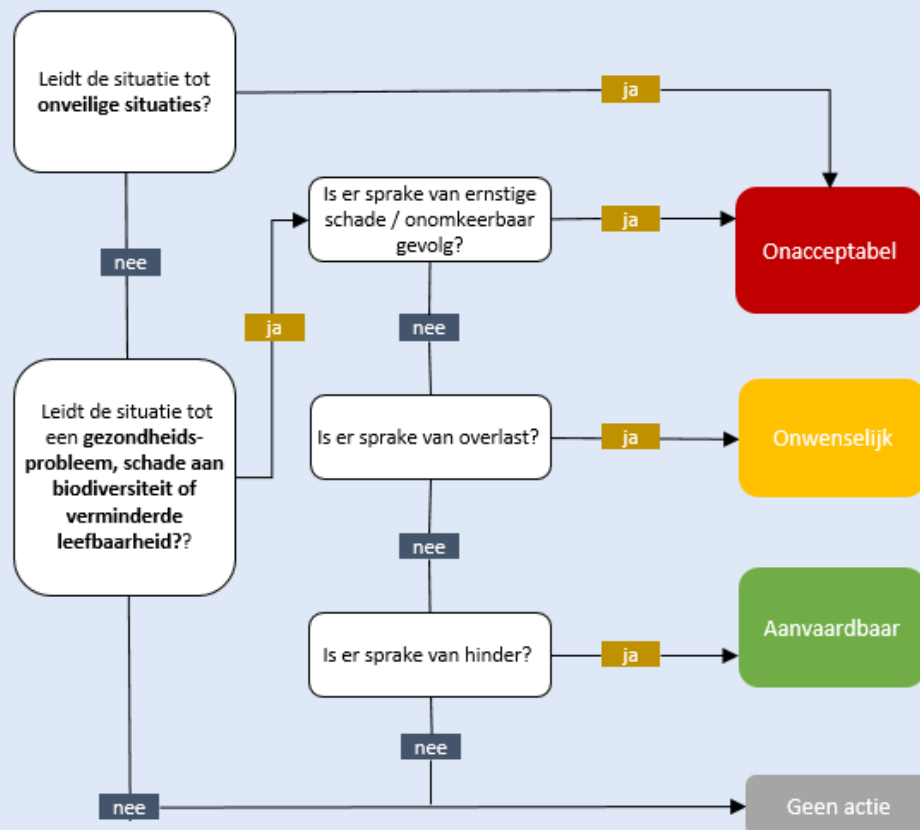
Leidt de situatie tot **onveilige situaties**?

ja

nee

Is er sprake van ernstige schade / onomkeerbaar gevolg?

ja

Onacceptabel

ja

nee

Leidt de situatie tot een **gezondheids-probleem, schade aan biodiversiteit of verminderde leefbaarheid?**?

Is er sprake van overlast?

ja

Onwenselijk

nee

Is er sprake van hinder?

ja

Aanvaardbaar

nee

nee

Geen actie